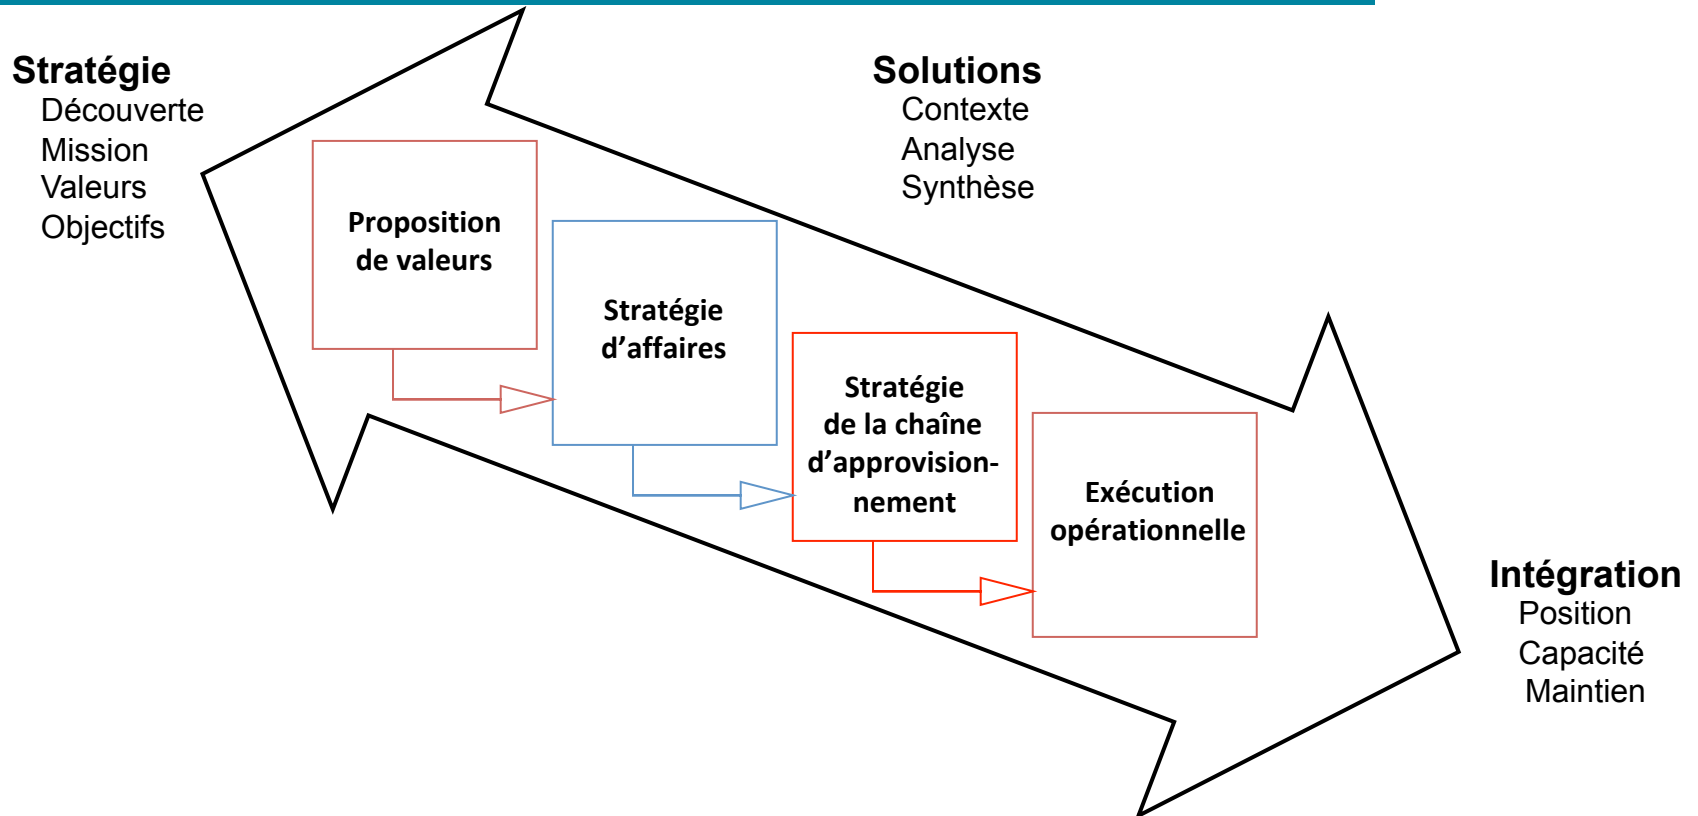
Stratégie
Découverte
Mission
Valeurs
Objectifs

Solutions
Contexte
Analyse
Synthèse

Proposition de valeurs

Stratégie d'affaires

Stratégie de la chaîne d'approvisionnement

Exécution opérationnelle

Intégration
Position
Capacité
Maintien